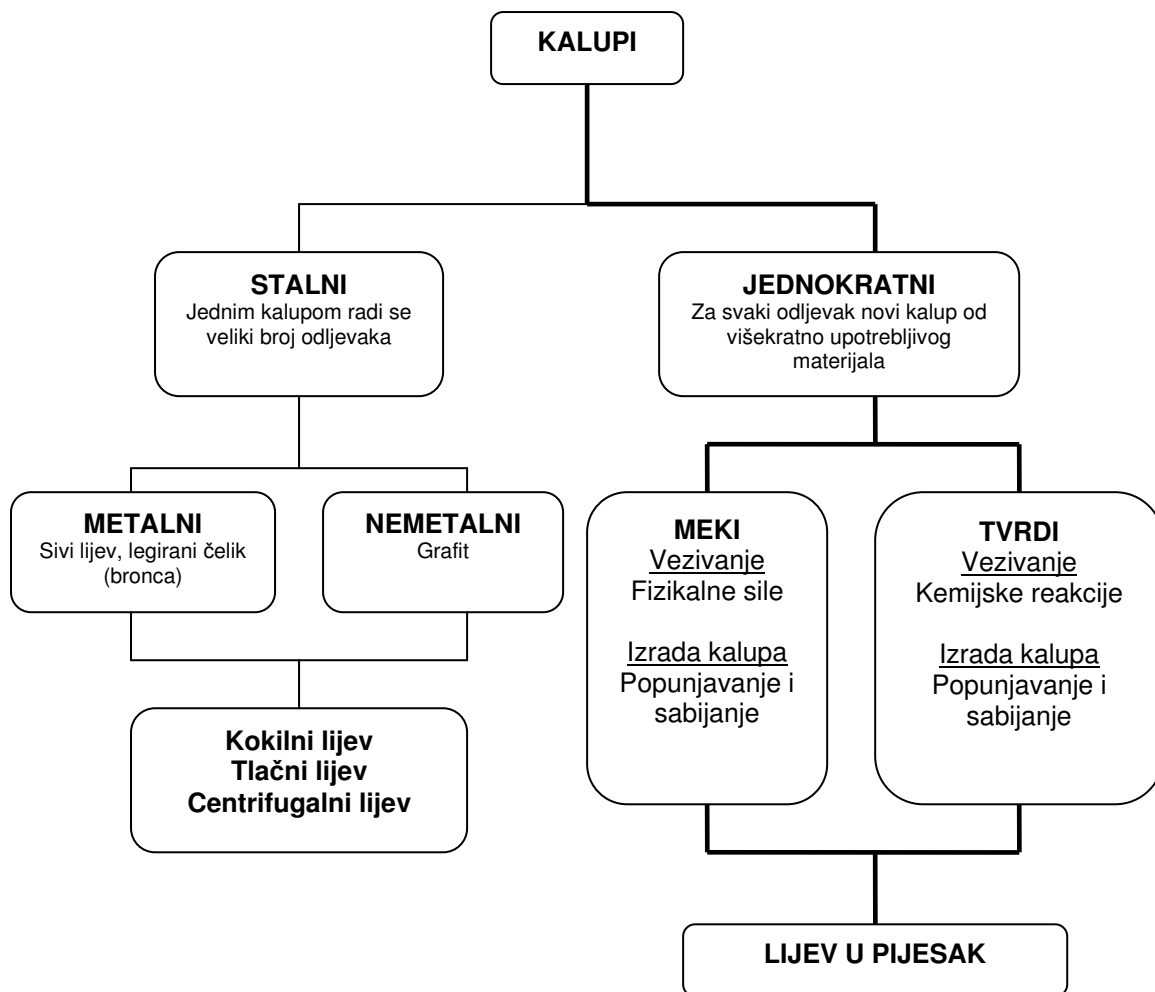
KALUPI

STALNI
Jednim kalupom radi se veliki broj odljevaka

JEDNOKRATNI
Za svaki odljevak novi kalup od višekratno upotrebljivog materijala

METALNI
Sivi lijev, legirani čelik (bronca)

NEMETALNI
Grafit

MEKI
Vezivanje
Fizikalne sile

Izrada kalupa
Popunjavanje i sabijanje

TVRDI
Vezivanje
Kemijske reakcije

Izrada kalupa
Popunjavanje i sabijanje

Kokilni lijev
Tlačni lijev
Centrifugalni lijev

LIJEV U PIJESAK